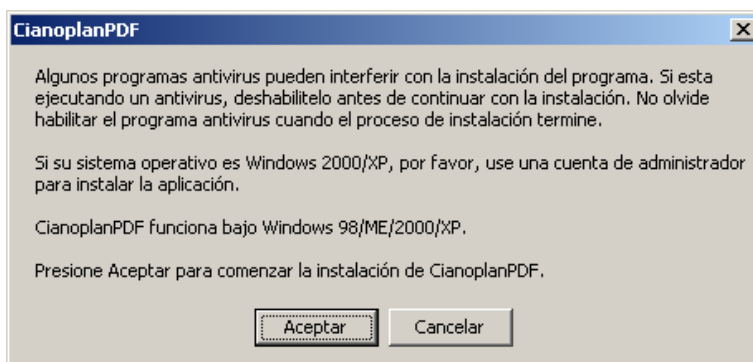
CianoplanPDF

Algunos programas antivirus pueden interferir con la instalación del programa. Si esta ejecutando un antivirus, deshabilitelo antes de continuar con la instalación. No olvide habilitar el programa antivirus cuando el proceso de instalación termine.

Si su sistema operativo es Windows 2000/XP, por favor, use una cuenta de administrador para instalar la aplicación.

CianoplanPDF funciona bajo Windows 98/ME/2000/XP.

Presione Aceptar para comenzar la instalación de CianoplanPDF.

Aceptar Cancelar